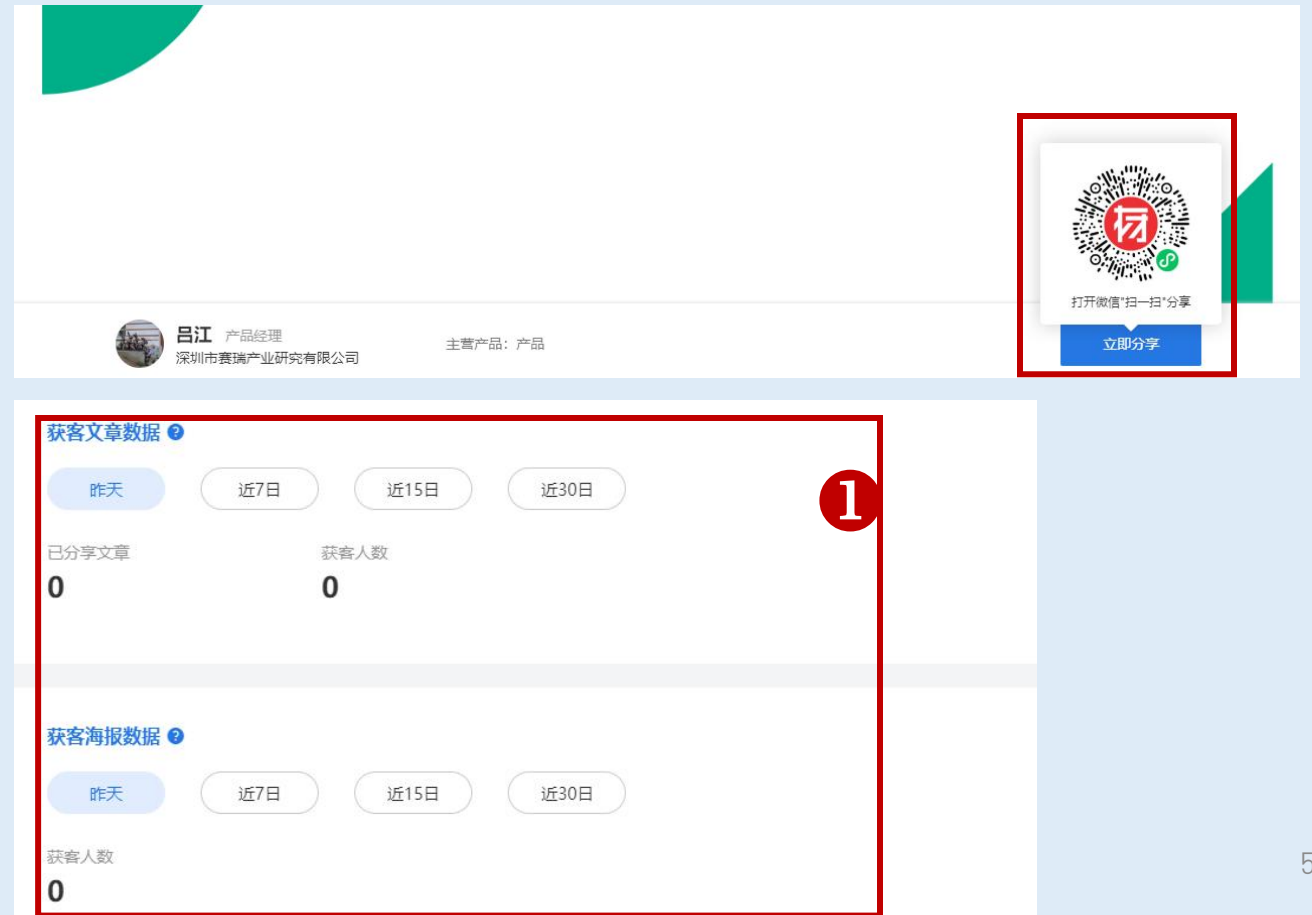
打开微信"扫一扫"分享

立即分享

吕江 产品经理
深圳市赛瑞产业研究有限公司

主营产品：产品

获客文章数据

昨天 近7日 近15日 近30日

❶

已分享文章
0

获客人数
0

获客海报数据

昨天 近7日 近15日 近30日

获客人数
0

5